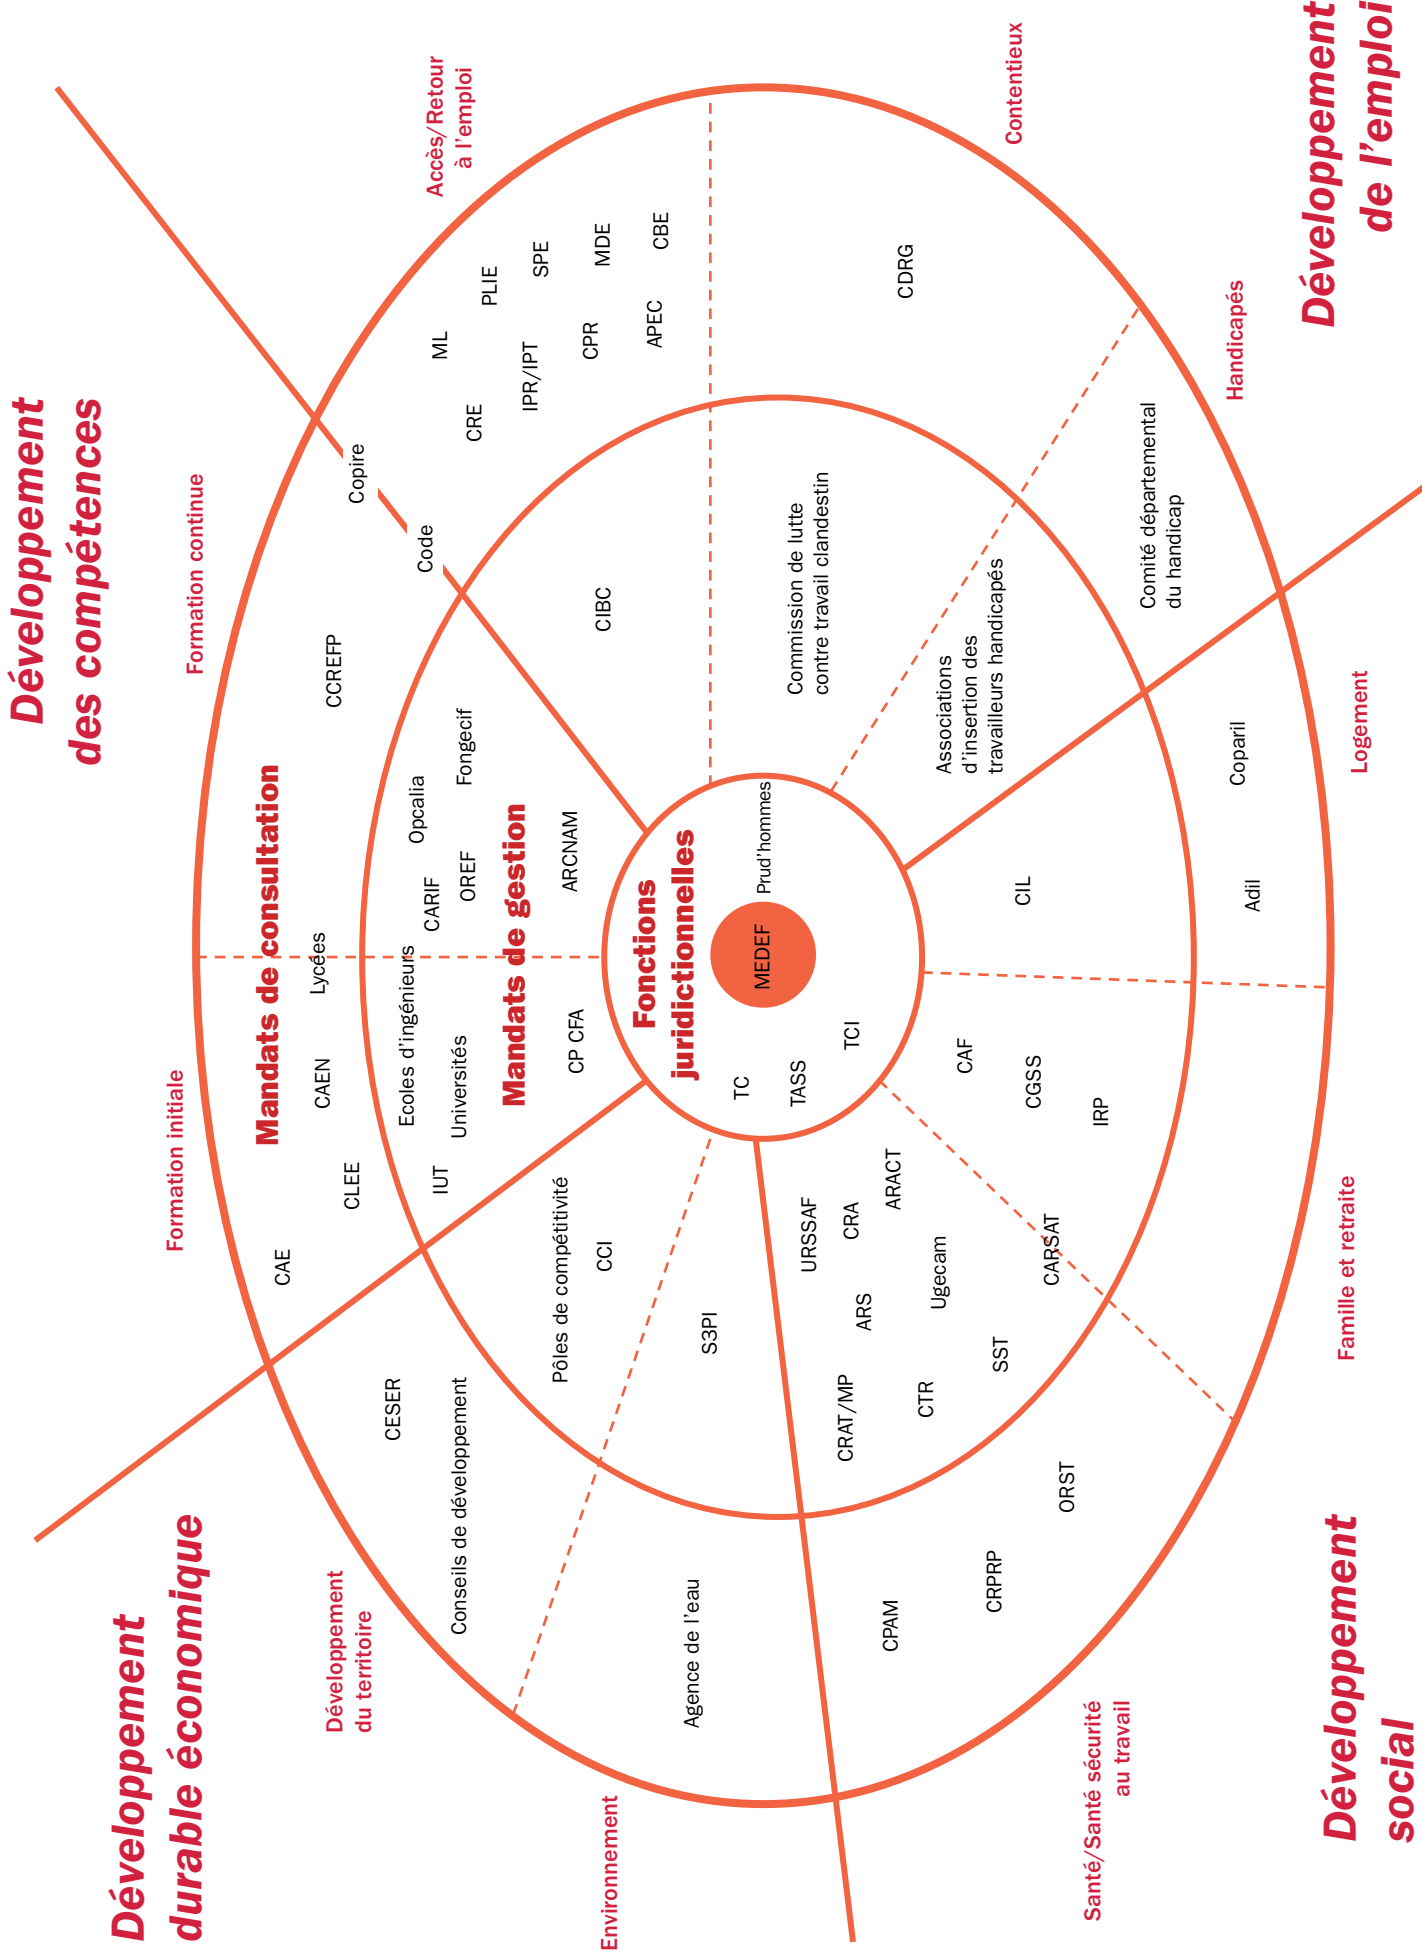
Développement des compétences

Développement de l'emploi

Développement durable économique

Développement social

Accès/Retour à l'emploi

Contentieux

Handicapés

Logement

Famille et retraite

Santé/Santé sécurité au travail

Environnement

Développement du territoire

Formation initiale

Formation continue

Mandats de consultation

Mandats de gestion

Fonctions juridictionnelles

MEDEF

Prud'hommes

TC

TASS

TCI

ML

CRE

PLIE

IPR/IPT

SPE

CPR

MDE

APEC

CBE

CDRG

Copire

Code

CIBC

Commission de lutte contre travail clandestin

Comité départemental du handicap

Associations d'insertion des travailleurs handicapés

CCREFP

Opcalia

Fongecif

CARIF

OREF

ARCNAM

Coparil

Adil

CIL

Lycées

Ecoles d'ingénieurs

Universités

CP CFA

CAEN

CLEE

IUT

CAE

CAF

CGSS

IRP

CARSAT

URSSAF

CRA

ARACT

ARS

Ugecam

CRAT/MP

CTR

SST

ORST

CRPRP

CPAM

Pôles de compétitivité

CCI

S3PI

CESER

Conseils de développement

Agence de l'eau